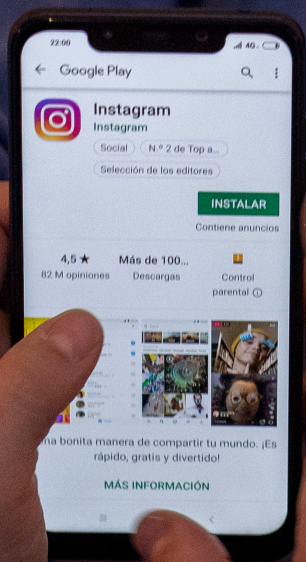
22:00

4G

Google Play

Instagram

Instagram

Social

N.º 2 de Top a...

Selección de los editores

INSTALAR

Contiene anuncios

4,5 ★

82 M opiniones

Más de 100...

Descargas

Control parental

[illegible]na bonita manera de compartir tu mundo. ¡Es rápido, gratis y divertido!

MÁS INFORMACIÓN